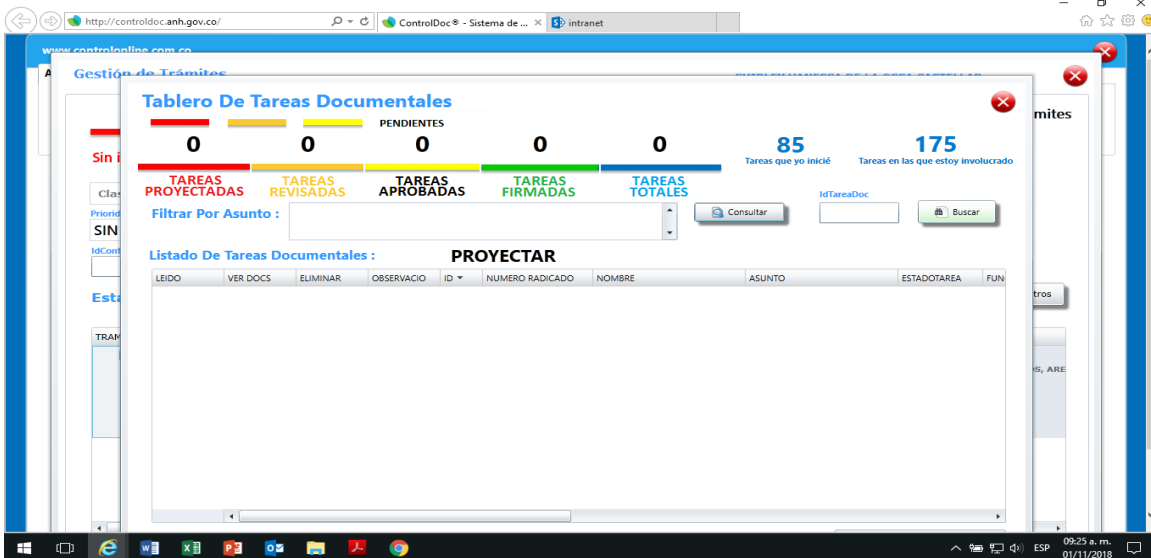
http://controldoc.anh.gov.co/
ControlDoc® - Sistema de ...
intranet

www.controlonline.com.co
Gestión de Trámites

Tablero De Tareas Documentales

PENDIENTES

| 0 | 0 | 0 | 0 | 0 |
|---|---|---|---|---|
| TAREAS PROYECTADAS | TAREAS REVISADAS | TAREAS APROBADAS | TAREAS FIRMADAS | TAREAS TOTALES |

85
Tareas que yo inicié

175
Tareas en las que estoy involucrado

IdTareaDoc

Filtrar Por Asunto :

Consultar

Buscar

Listado De Tareas Documentales :

PROYECTAR

| LEIDO | VER DOCS | ELIMINAR | OBSERVACIO | ID | NUMERO RADICADO | NOMBRE | ASUNTO | ESTADOTAREA | FUN |
|---|---|---|---|---|---|---|---|---|---|

mites
Sin i
Clas
Priorid
SIN
IdCont
Esta
TRAM
tros
S, ARE

ESP
09:25 a. m.
01/11/2018